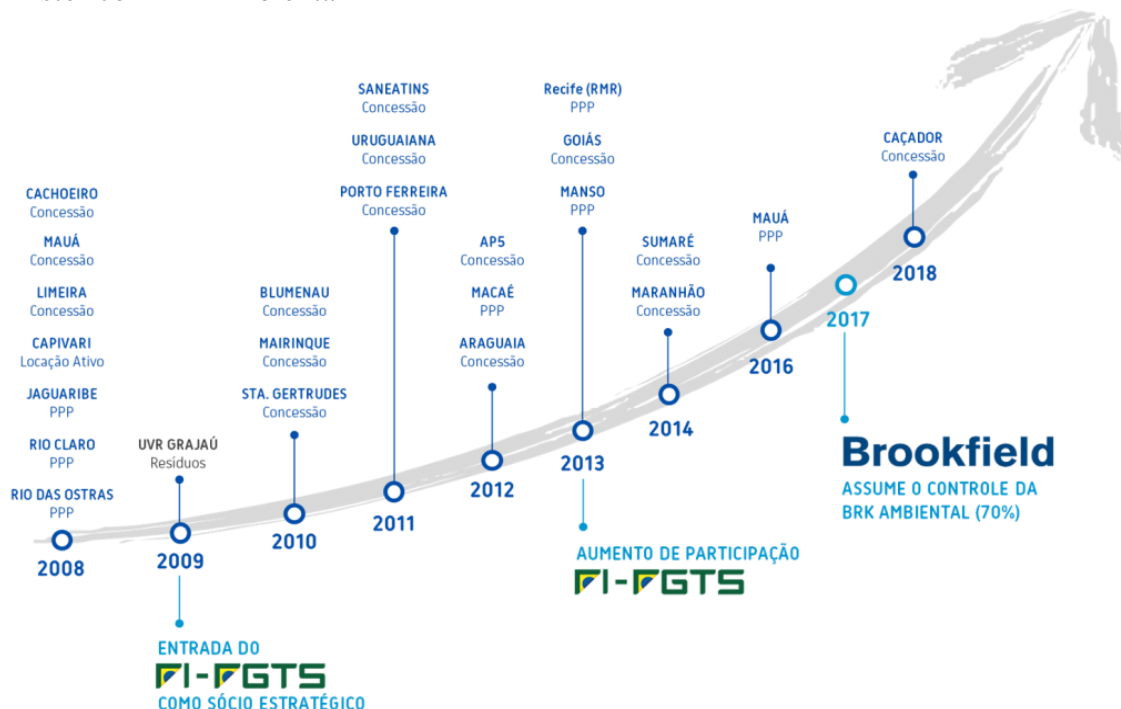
CACHOEIRO
Concessão

MAUÁ
Concessão

LIMEIRA
Concessão

CAPIVARI
Locação Ativo

JAGUARIBE
PPP

RIO CLARO
PPP

RIO DAS OSTRAS
PPP

2008

UVR GRAJAÚ
Resíduos

2009

ENTRADA DO
FI-FGTS
COMO SÓCIO ESTRATÉGICO

BLUMENAU
Concessão

MAIRINQUE
Concessão

STA. GERTRUDES
Concessão

2010

SANEATINS
Concessão

URUGUAIANA
Concessão

PORTO FERREIRA
Concessão

2011

AP5
Concessão

MACAÉ
PPP

ARAGUAIA
Concessão

2012

Recife (RMR)
PPP

GOIÁS
Concessão

MANSO
PPP

2013

AUMENTO DE PARTICIPAÇÃO
FI-FGTS

SUMARÉ
Concessão

MARANHÃO
Concessão

2014

MAUÁ
PPP

2016

2017

Brookfield
ASSUME O CONTROLE DA BRK AMBIENTAL (70%)

CAÇADOR
Concessão

2018